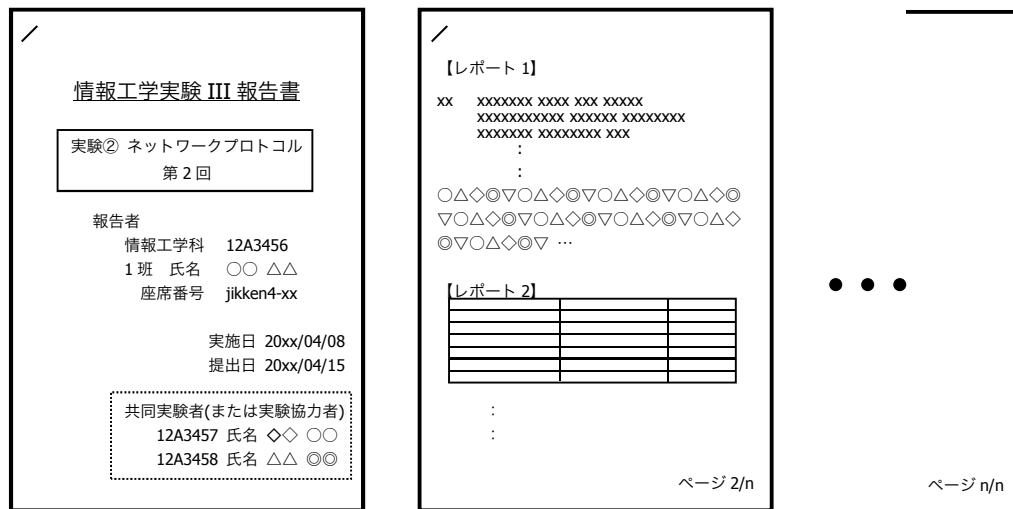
情報工学実験 III 報告書

実験② ネットワークプロトコル
第 2 回

報告者
情報工学科 12A3456
1 班 氏名 ○○ △△
座席番号 jikken4-xx

実施日 20xx/04/08
提出日 20xx/04/15

共同実験者(または実験協力者)
12A3457 氏名 ◇◇ ○○
12A3458 氏名 △△ ◎◎

【レポート 1】

xx xxxxxxx xxxx xxx xxxxx
xxxxxxxxxxx xxxxxx xxxxxxxx
xxxxxxx xxxxxxxx xxx
:
:
○△◇◎▽○△◇◎▽○△◇◎▽○△◇◎▽○△◇◎▽○△◇◎▽○△◇◎▽○△◇◎▽○△◇◎▽ …

【レポート 2】

| | | |
|---|---|---|
| | | |
| | | |
| | | |
| | | |
| | | |
| | | |
| | | |

:
:

ページ 2/n

● ● ●

ページ n/n